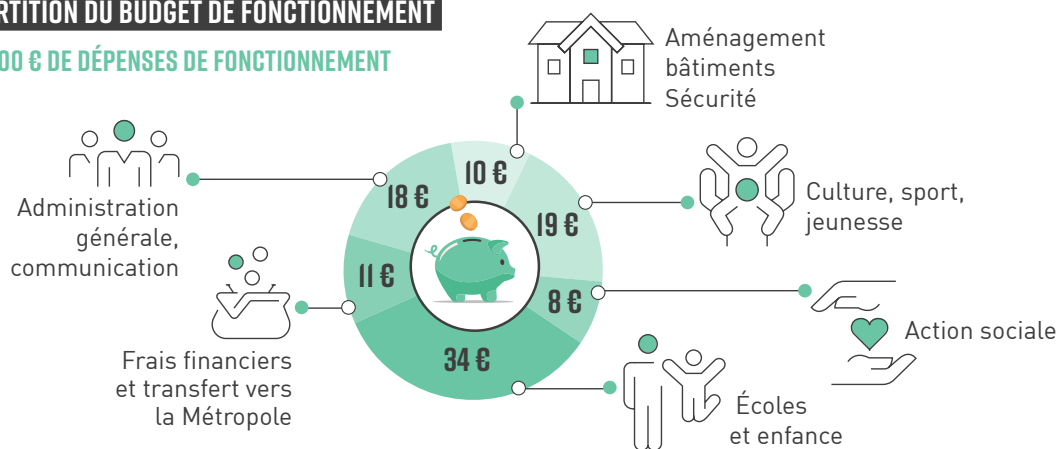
RTITION DU BUDGET DE FONCTIONNEMENT

00 € DE DÉPENSES DE FONCTIONNEMENT

Aménagement bâtiments Sécurité

10 €

18 €

19 €

Culture, sport, jeunesse

Administration générale, communication

11 €

8 €

Action sociale

34 €

Frais financiers et transfert vers la Métropole

Écoles et enfance